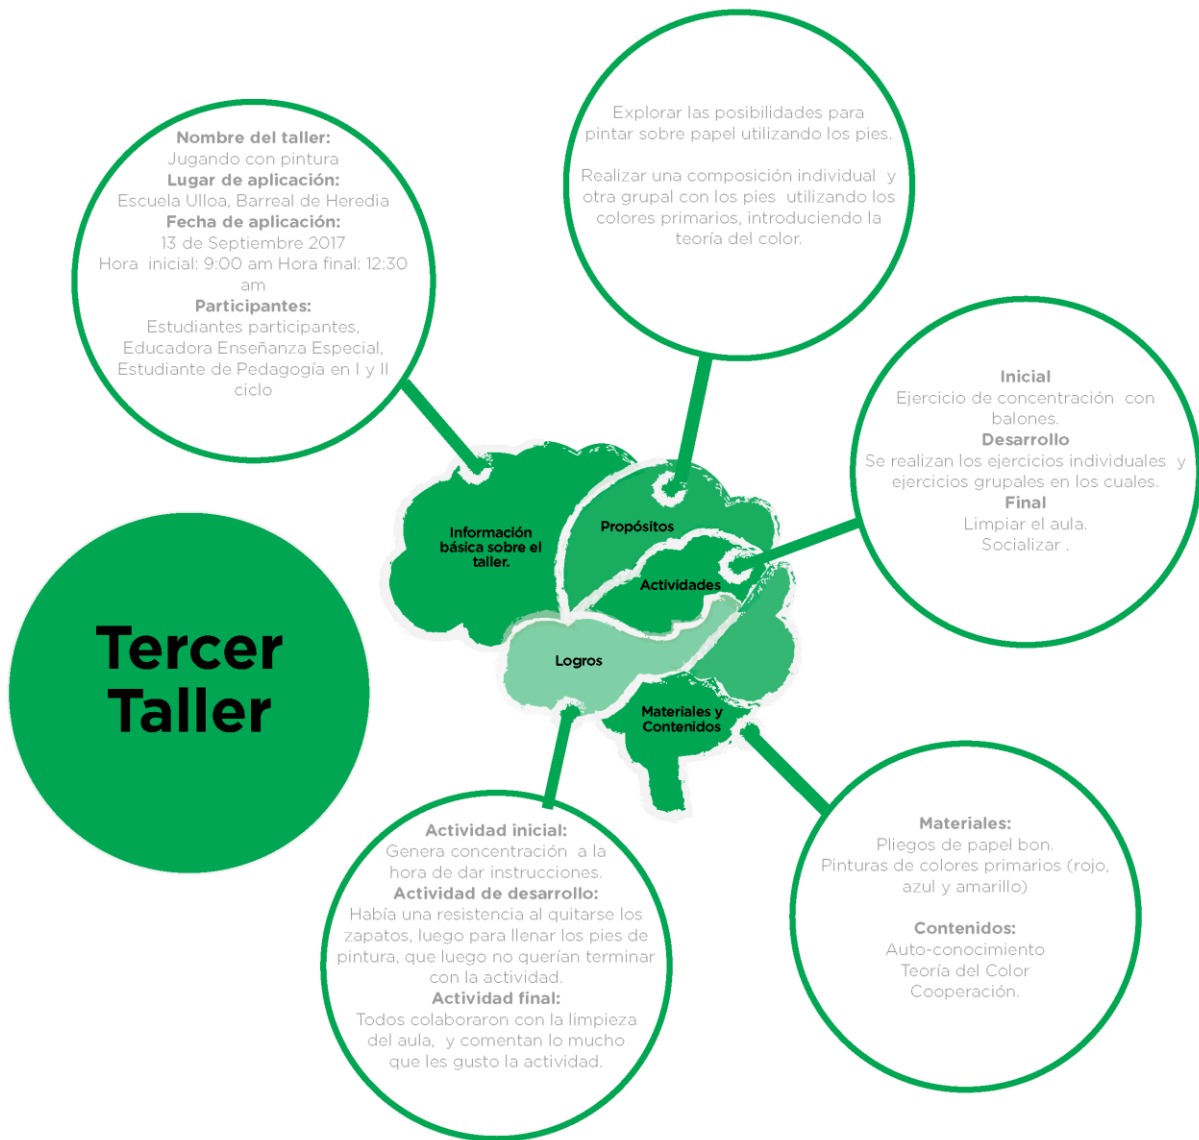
Tercer Taller

Información básica sobre el taller.

Propósitos

Actividades

Logros

Materiales y Contenidos

Nombre del taller:
Jugando con pintura
Lugar de aplicación:
Escuela Ulloa, Barreal de Heredia
Fecha de aplicación:
13 de Septiembre 2017
Hora inicial: 9:00 am Hora final: 12:30 am
Participantes:
Estudiantes participantes, Educadora Enseñanza Especial, Estudiante de Pedagogía en I y II ciclo

Explorar las posibilidades para pintar sobre papel utilizando los pies.

Realizar una composición individual y otra grupal con los pies utilizando los colores primarios, introduciendo la teoría del color.

Inicial
Ejercicio de concentración con balones.
Desarrollo
Se realizan los ejercicios individuales y ejercicios grupales en los cuales.
Final
Limpiar el aula.
Socializar .

Actividad inicial:
Genera concentración a la hora de dar instrucciones.
Actividad de desarrollo:
Había una resistencia al quitarse los zapatos, luego para llenar los pies de pintura, que luego no querían terminar con la actividad.
Actividad final:
Todos colaboraron con la limpieza del aula, y comentan lo mucho que les gusto la actividad.

Materiales:
Pliegos de papel bon.
Pinturas de colores primarios (rojo, azul y amarillo)

Contenidos:
Auto-conocimiento
Teoría del Color
Cooperación.